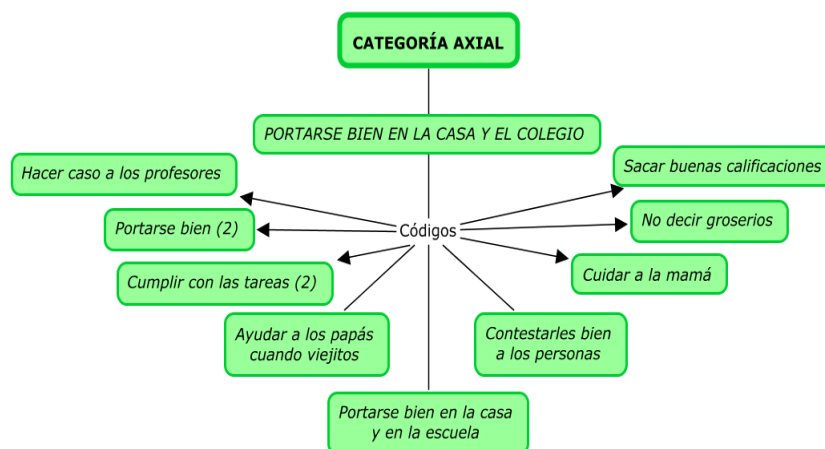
CATEGORÍA AXIAL

PORTARSE BIEN EN LA CASA Y EL COLEGIO

Códigos

Hacer caso a los profesores

Portarse bien (2)

Cumplir con las tareas (2)

Ayudar a los papás cuando viejitos

Portarse bien en la casa y en la escuela

Contestarles bien a los personas

Cuidar a la mamá

No decir groserios

Sacar buenas calificaciones